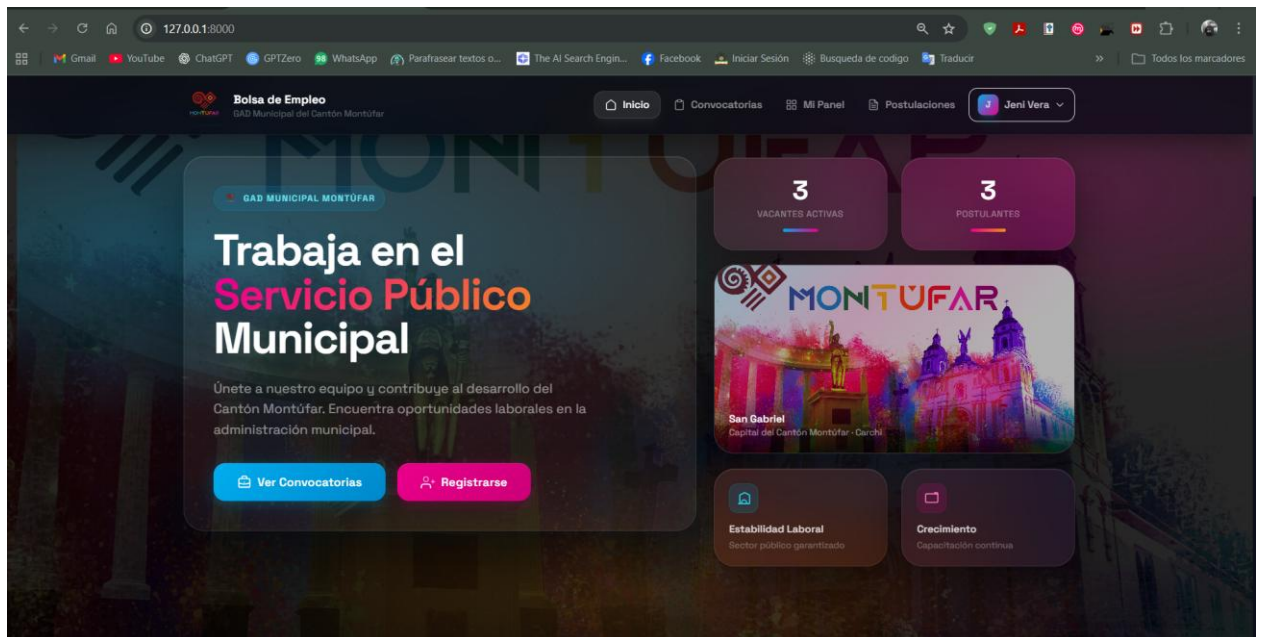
127.0.0.1:8000

Gmail YouTube ChatGPT GPTZero WhatsApp Parafrasear textos o... The AI Search Engin... Facebook Iniciar Sesión Busqueda de codigo Traducir » Todos los marcadores

Bolsa de Empleo
GAD Municipal del Cantón Montúfar

Inicio Convocatorias Mi Panel Postulaciones J Jeni Vera

GAD MUNICIPAL MONTÚFAR

Trabaja en el Servicio Público Municipal

Únete a nuestro equipo y contribuye al desarrollo del Cantón Montúfar. Encuentra oportunidades laborales en la administración municipal.

Ver Convocatorias Registrarse

3
VACANTES ACTIVAS

3
POSTULANTES

MONTÚFAR

San Gabriel
Capital del Cantón Montúfar · Carchi

Estabilidad Laboral
Sector público garantizado

Crecimiento
Capacitación continua